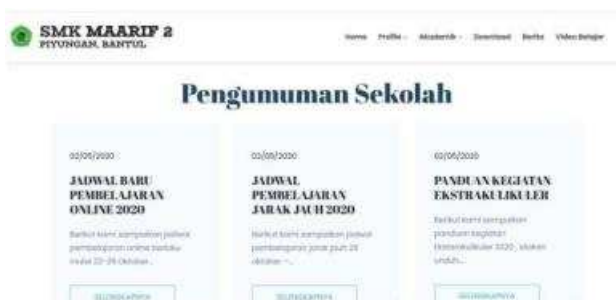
SMK MAARIF 2
PIYUNGAN, BANTUL

Home Profile Akademik Download Berita Video Belajar

Pengumuman Sekolah

02/05/2020

JADWAL BARU PEMBELAJARAN ONLINE 2020

Berikut kami sampaikan jadwal pembelajaran online berlaku mulai 20-26 Oktober...

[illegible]

02/05/2020

JADWAL PEMBELAJARAN JARAK JAUH 2020

Berikut kami sampaikan jadwal pembelajaran jarak jauh 26 oktober -...

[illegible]

02/05/2020

PANDUAN KEGIATAN EKSTRAKULIKULER

Berikut kami sampaikan panduan kegiatan Ekstrakulikuler 2020, silakan unduh...

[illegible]